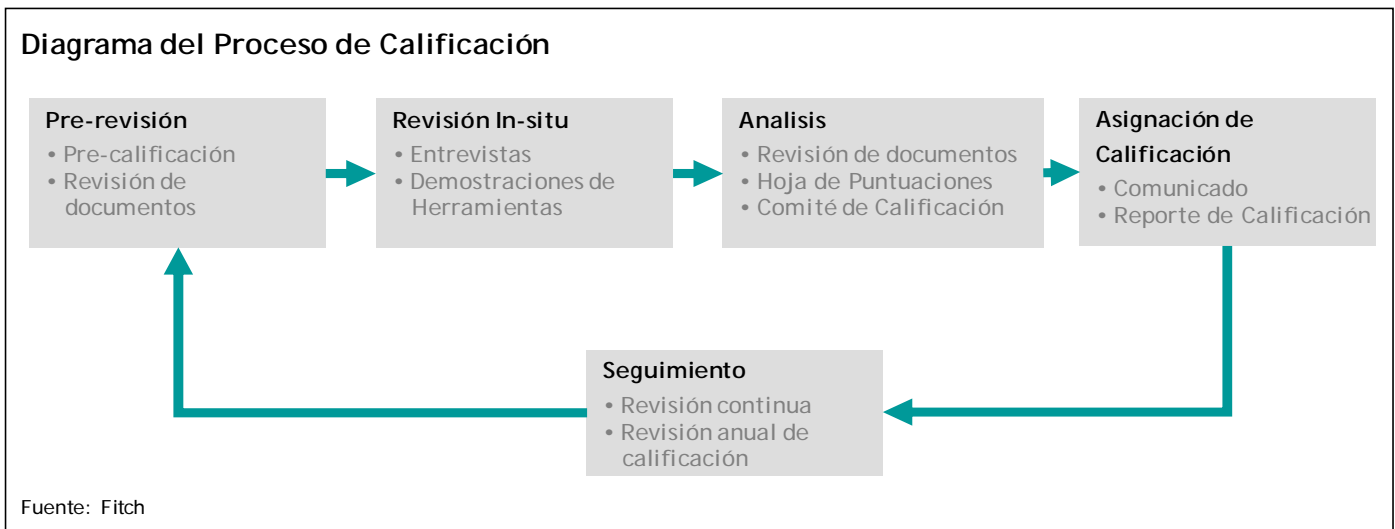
Diagrama del Proceso de Calificación

Pre-revisión
• Pre-calificación
• Revisión de documentos

Revisión In-situ
• Entrevistas
• Demostraciones de Herramientas

Analisis
• Revisión de documentos
• Hoja de Puntuaciones
• Comité de Calificación

Asignación de Calificación
• Comunicado
• Reporte de Calificación

Seguimiento
• Revisión continua
• Revisión anual de calificación

Fuente: Fitch